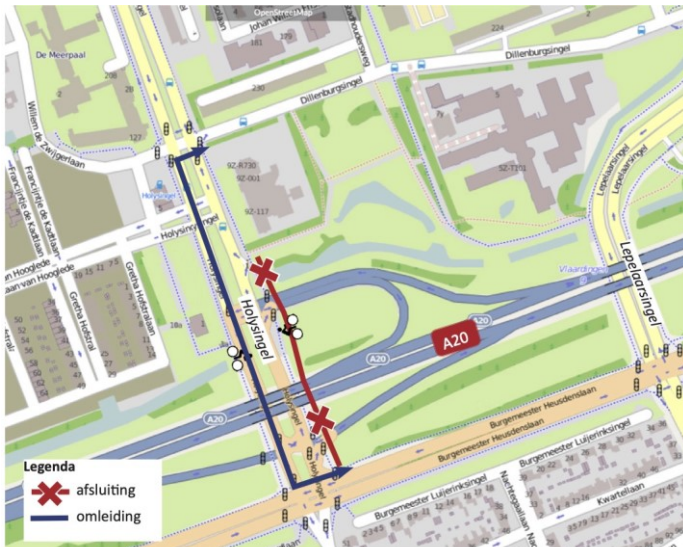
OpenStreetMap
Johan Willemsstraat
181
279
224
Dillenburgsingel
Dillenburgsingel
De Meerpaal
208
230
123
Willem de Zwijgerlaan
Fransiska de Kalklaan
Fransiska de Kalklaan
Laan van Hoogkerk
Laan van Hoogkerk
9Z-R730
9Z-001
9Z-117
9Z-T201
Holysingel
Holysingel
Holysingel
Gretha Hofstralaan
Gretha Hofstralaan
Lepelaarsingel
Lepelaarsingel
Vlaardingen
A20
A20
A20
A20
Burgemeester Heusdenslaan
Burgemeester Heusdenslaan
Burgemeester Luijerinksingel
Burgemeester Luijerinksingel
Kwartellaan
Legenda
afsluiting
omleiding